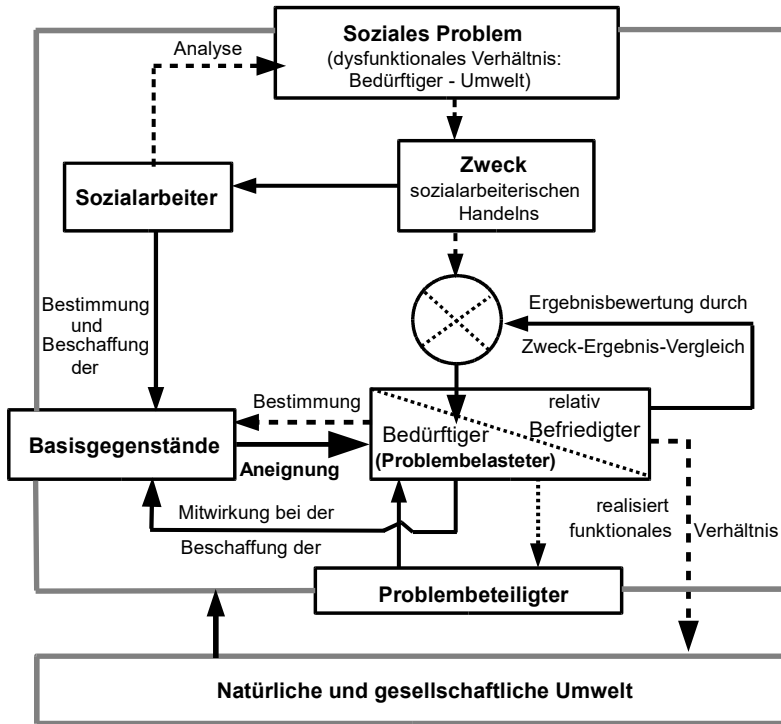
Soziales Problem
(dysfunktionales Verhältnis: Bedürftiger - Umwelt)

Analyse

Zweck
sozialarbeiterischen Handelns

Sozialarbeiter

Bestimmung und Beschaffung der

Ergebnisbewertung durch

Zweck-Ergebnis-Vergleich

Bestimmung

relativ

Befriedigter

Basisgegenstände

Bedürftiger
(Problembelasteter)

Aneignung

Mitwirkung bei der

Beschaffung der

realisiert funktionales

Verhältnis

Problembeteiligter

Natürliche und gesellschaftliche Umwelt